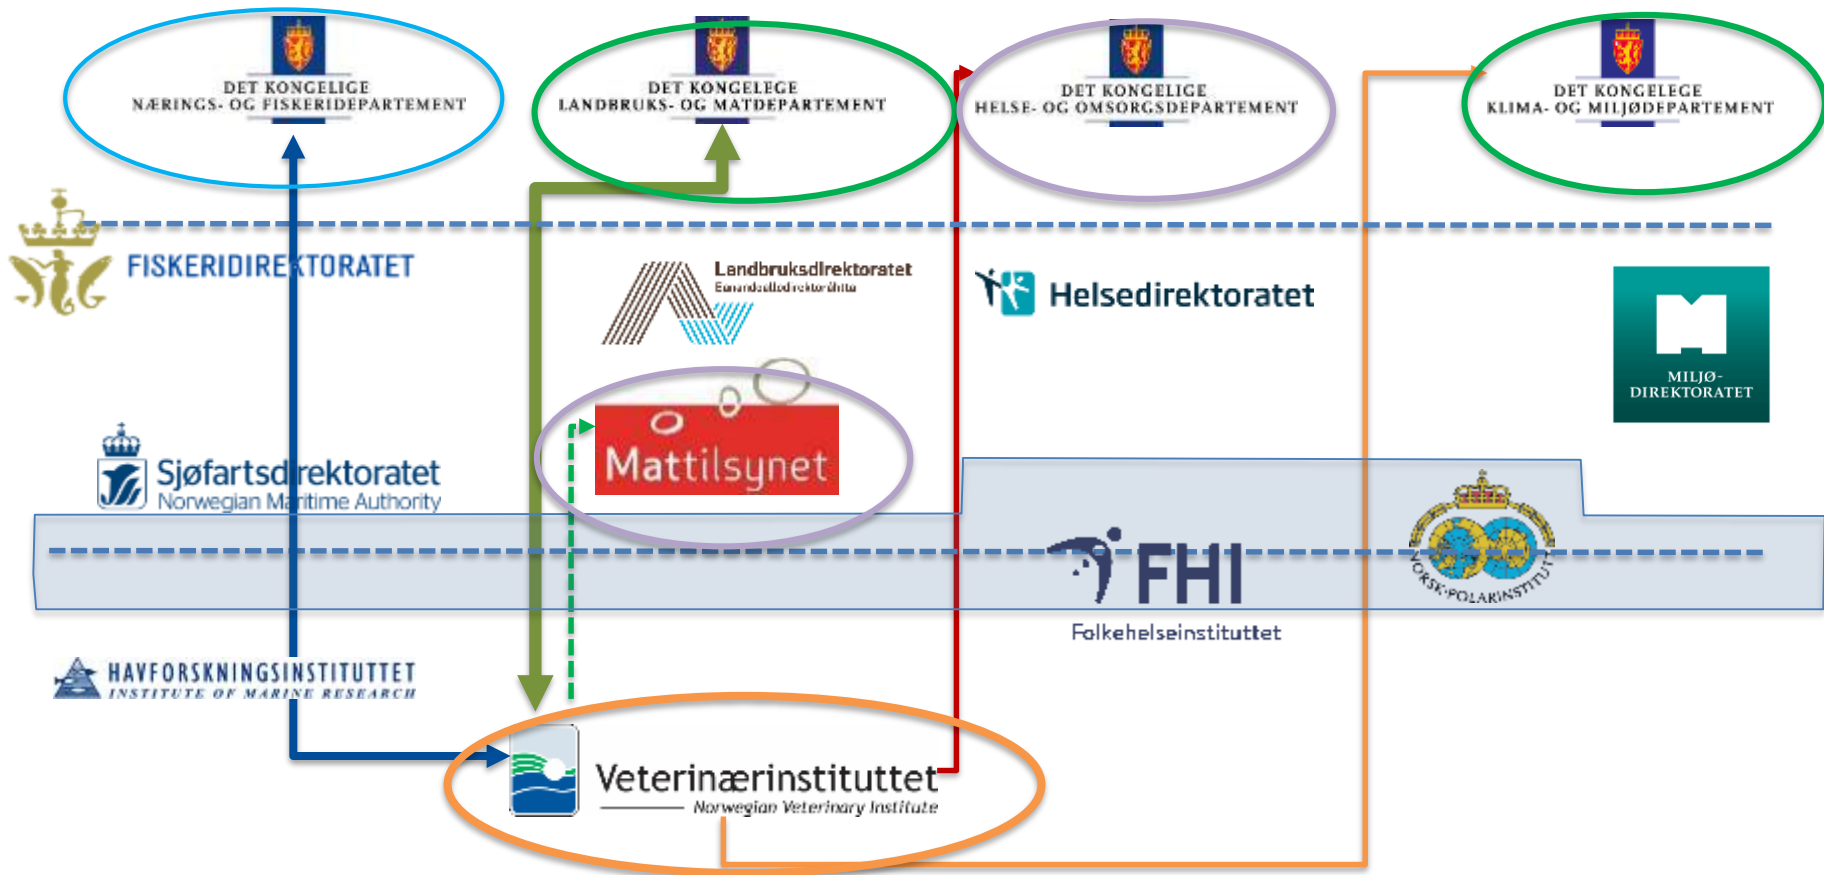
DET KONGELIGE
NÆRINGS- OG FISKERIDEPARTEMENT

DET KONGELIGE
LANDBRUKS- OG MATDEPARTEMENT

DET KONGELIGE
HELSE- OG OMSORGSDEPARTEMENT

DET KONGELIGE
KLIMA- OG MILJØDEPARTEMENT

FISKERIDIREKTORATET

Landbruksdirektoratet
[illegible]

Helsedirektoratet

MILJØ-
DIREKTORATET

Mattilsynet

Sjøfartsdirektoratet
Norwegian Maritime Authority

FHI
Folkehelseinstituttet

NORSK POLARINSTITUTT

HAVFORSKNINGSINSTITUTTET
INSTITUTE OF MARINE RESEARCH

Veterinærinstituttet
Norwegian Veterinary Institute